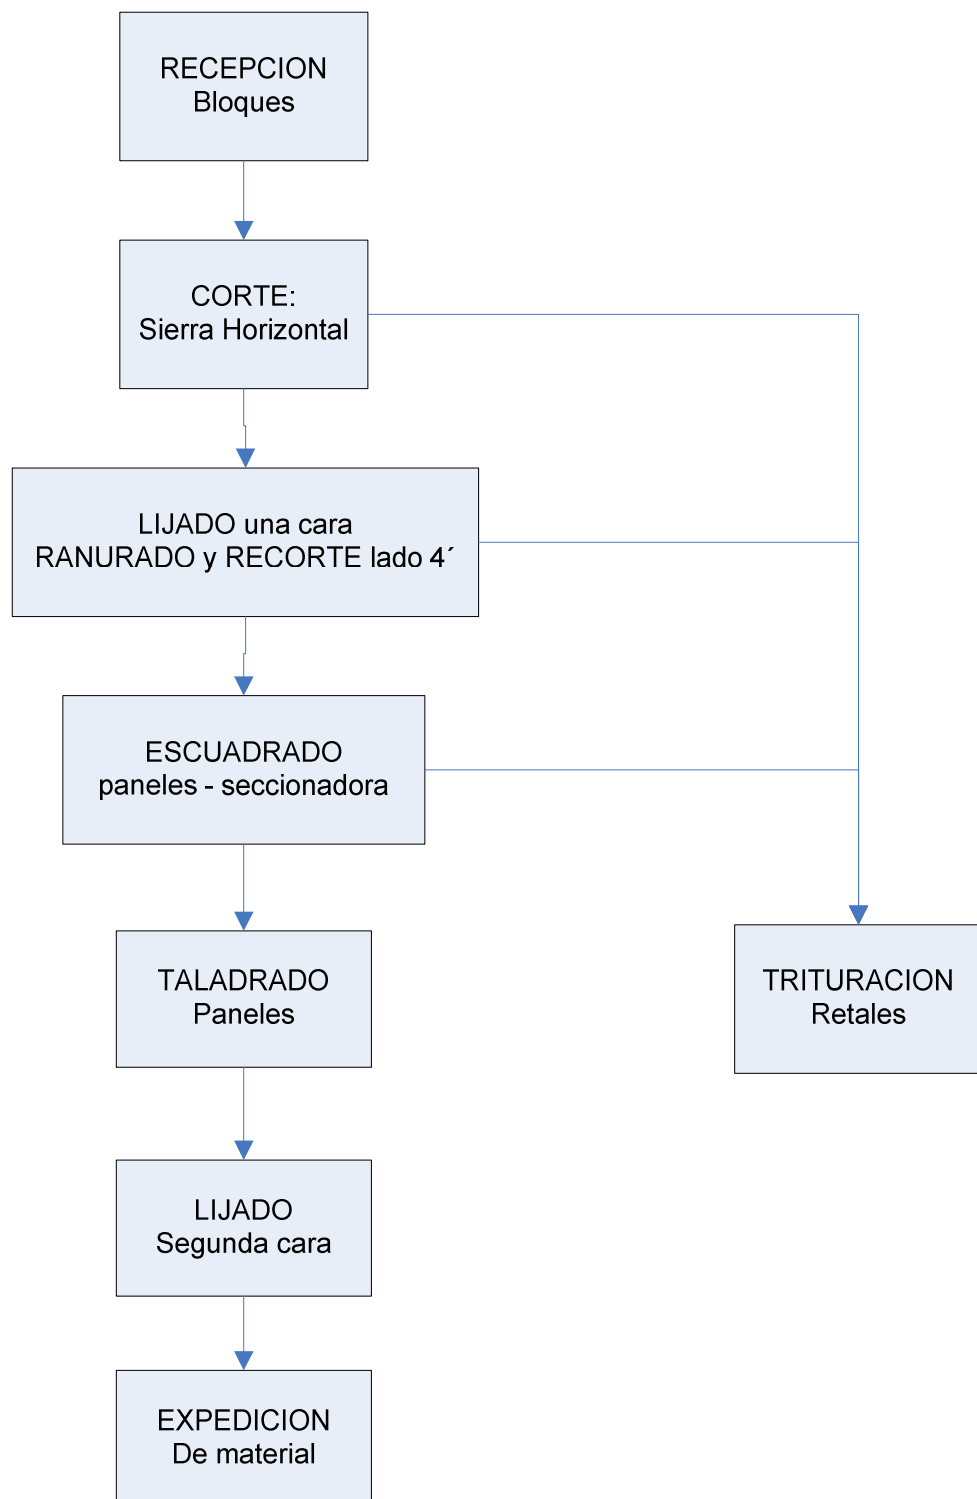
RECEPCION
Bloques

CORTE:
Sierra Horizontal

LIJADO una cara
RANURADO y RECORTE lado 4´

ESCUADRADO
paneles - seccionadora

TALADRADO
Paneles

LIJADO
Segunda cara

EXPEDICION
De material

TRITURACION
Retales